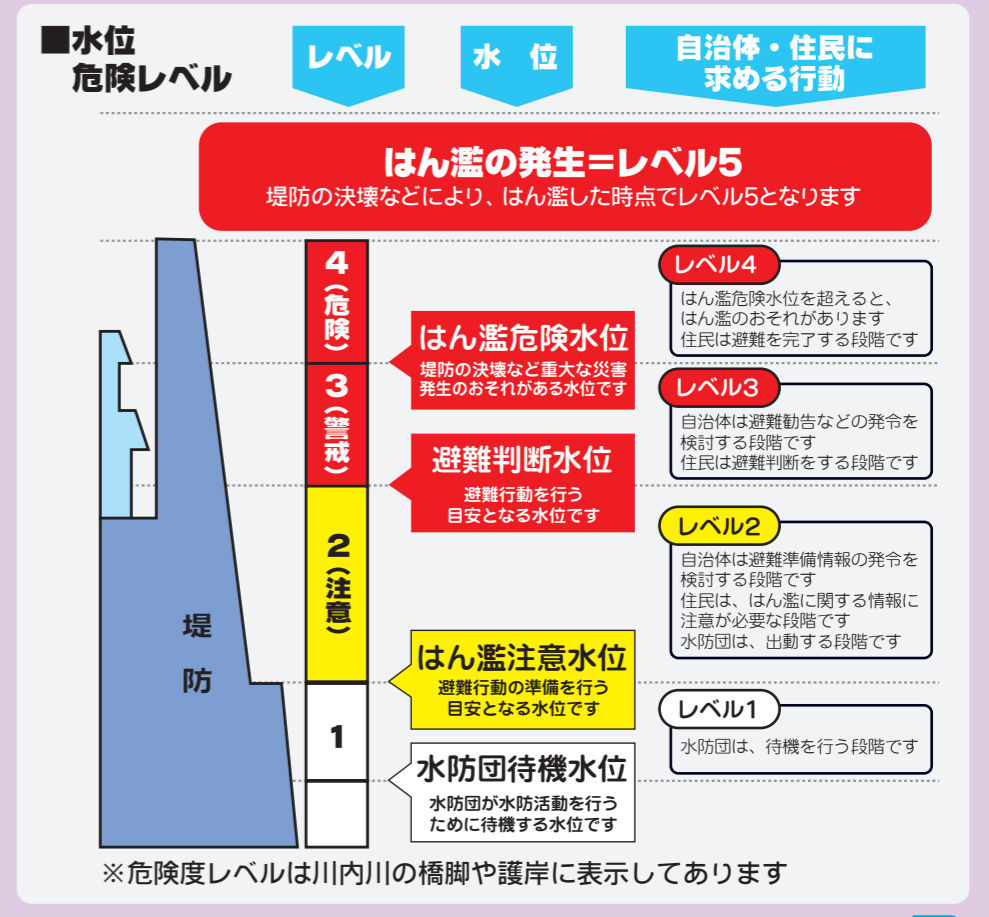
■水位
危険レベル

レベル

水　位

自治体・住民に求める行動

はん濫の発生＝レベル5
堤防の決壊などにより、はん濫した時点でレベル5となります

4（危険）

3（警戒）

2（注意）

1

堤
防

はん濫危険水位
堤防の決壊など重大な災害発生のおそれがある水位です

避難判断水位
避難行動を行う目安となる水位です

はん濫注意水位
避難行動の準備を行う目安となる水位です

水防団待機水位
水防団が水防活動を行うために待機する水位です

レベル4
はん濫危険水位を超えると、はん濫のおそれがあります
住民は避難を完了する段階です

レベル3
自治体は避難勧告などの発令を検討する段階です
住民は避難判断をする段階です

レベル2
自治体は避難準備情報の発令を検討する段階です
住民は、はん濫に関する情報に注意が必要な段階です
水防団は、出動する段階です

レベル1
水防団は、待機を行う段階です

※危険度レベルは川内川の橋脚や護岸に表示してあります